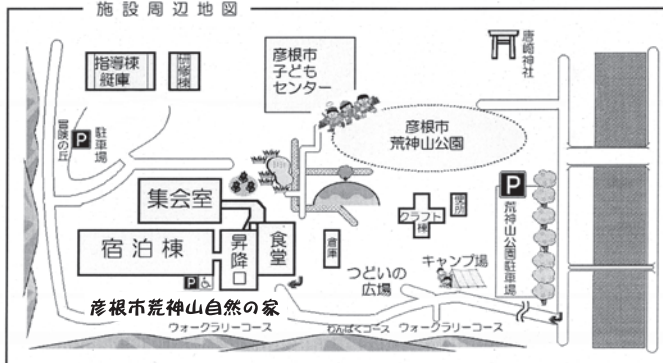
施設周辺地図

指導棟
縦庫

研修棟

彦根市
子ども
センター

唐崎神社

冒険の丘

P 駐車場

彦根市
荒神山公園

集会室

クラフト棟

便所

P
荒神山公園駐車場

宿泊棟

昇降口

食堂

倉庫

つどいの広場

キャンプ場

P

彦根市荒神山自然の家

ウォークラリーコース

わんぱくコース

ウォークラリーコース